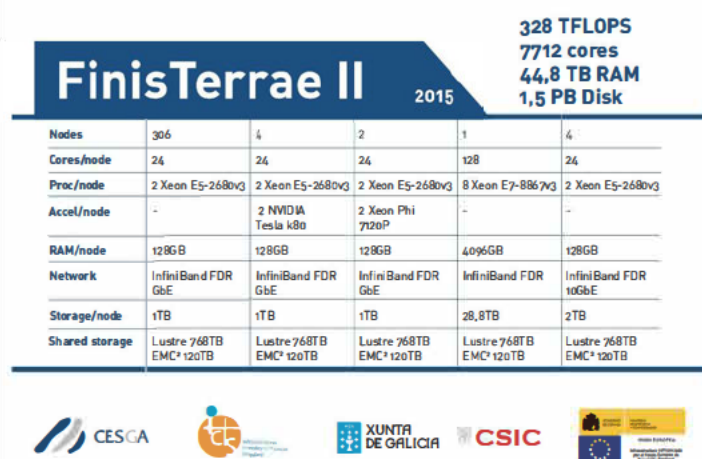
FinisTerrae II
2015

328 TFLOPS
7712 cores
44,8 TB RAM
1,5 PB Disk

| Nodes | 306 | 4 | 2 | 1 | 4 |
|---|---|---|---|---|---|
| Cores/node | 24 | 24 | 24 | 128 | 24 |
| Proc/node | 2 Xeon E5-2680v3 | 2 Xeon E5-2680v3 | 2 Xeon E5-2680v3 | 8 Xeon E7-8867v3 | 2 Xeon E5-2680v3 |
| Accel/node | - | 2 NVIDIA Tesla k80 | 2 Xeon Phi 7120P | - | - |
| RAM/node | 128GB | 128GB | 128GB | 4096GB | 128GB |
| Network | InfiniBand FDR GbE | InfiniBand FDR GbE | InfiniBand FDR GbE | InfiniBand FDR | InfiniBand FDR 10GbE |
| Storage/node | 1TB | 1TB | 1TB | 28,8TB | 2TB |
| Shared storage | Lustre 768TB EMC² 120TB | Lustre 768TB EMC² 120TB | Lustre 768TB EMC² 120TB | Lustre 768TB EMC² 120TB | Lustre 768TB EMC² 120TB |

CESGA
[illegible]
XUNTA DE GALICIA
CSIC
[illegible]